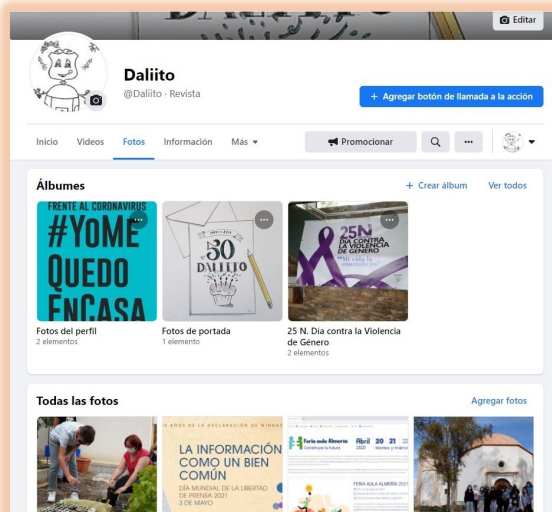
Editar

Daliito
@Daliito · Revista

+ Agregar botón de llamada a la acción

Inicio Videos Fotos Información Más ▾

Promocionar

Álbumes
+ Crear álbum Ver todos

FRENTE AL CORONAVIRUS
#YoMe
Quedo
EnCasa

30
DALIITO

25N
DÍA CONTRA LA VIOLENCIA DE GÉNERO

Fotos del perfil
2 elementos

Fotos de portada
1 elemento

25 N. Día contra la Violencia de Género
2 elementos

Todas las fotos
Agregar fotos

AÑOS DE LA DECLARACIÓN DE WINDHOEK
LA INFORMACIÓN COMO UN BIEN COMÚN
DÍA MUNDIAL DE LA LIBERTAD DE PRENSA 2021
3 DE MAYO

Feria aula Almería
Abril 2021 20 21
FERIA AULA ALMERÍA 2021